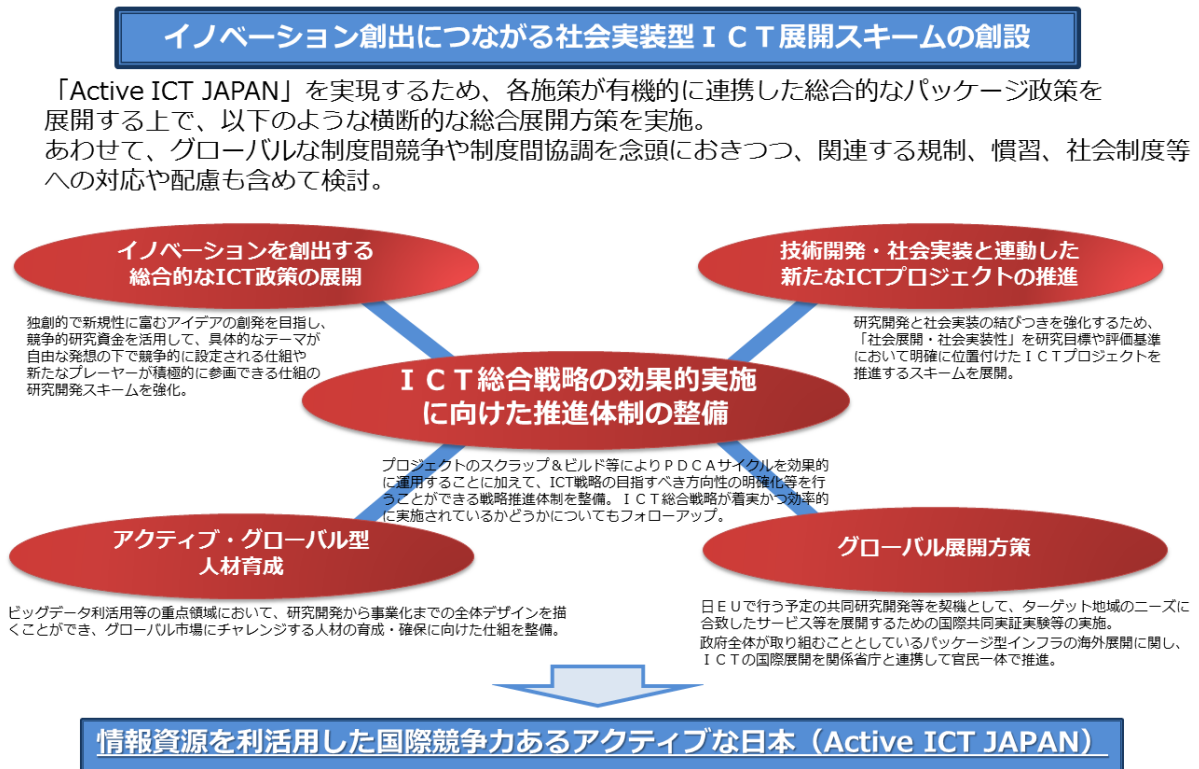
イノベーション創出につながる社会実装型ＩＣＴ展開スキームの創設

「Active ICT JAPAN」を実現するため、各施策が有機的に連携した総合的なパッケージ政策を展開する上で、以下のような横断的な総合展開方策を実施。
あわせて、グローバルな制度間競争や制度間協調を念頭におきつつ、関連する規制、慣習、社会制度等への対応や配慮も含めて検討。

イノベーションを創出する
総合的なICT政策の展開

独創的で新規性に富むアイデアの創発を目指し、競争的研究資金を活用して、具体的なテーマが自由な発想の下で競争的に設定される仕組や新たなプレーヤーが積極的に参画できる仕組の研究開発スキームを強化。

技術開発・社会実装と連動した
新たなICTプロジェクトの推進

研究開発と社会実装の結びつきを強化するため、「社会展開・社会実装性」を研究目標や評価基準において明確に位置付けたＩＣＴプロジェクトを推進するスキームを展開。

ＩＣＴ総合戦略の効果的実施
に向けた推進体制の整備

プロジェクトのスクラップ＆ビルド等によりＰＤＣＡサイクルを効果的に運用することに加えて、ICT戦略の目指すべき方向性の明確化等を行うことができる戦略推進体制を整備。ＩＣＴ総合戦略が着実かつ効率的に実施されているかどうかについてもフォローアップ。

アクティブ・グローバル型
人材育成

ビッグデータ利活用等の重点領域において、研究開発から事業化までの全体デザインを描くことができ、グローバル市場にチャレンジする人材の育成・確保に向けた仕組を整備。

グローバル展開方策

日ＥＵで行う予定の共同研究開発等を契機として、ターゲット地域のニーズに合致したサービス等を展開するための国際共同実証実験等の実施。
政府全体が取り組むこととしているパッケージ型インフラの海外展開に関し、ＩＣＴの国際展開を関係省庁と連携して官民一体で推進。

情報資源を利活用した国際競争力あるアクティブな日本（Active ICT JAPAN）